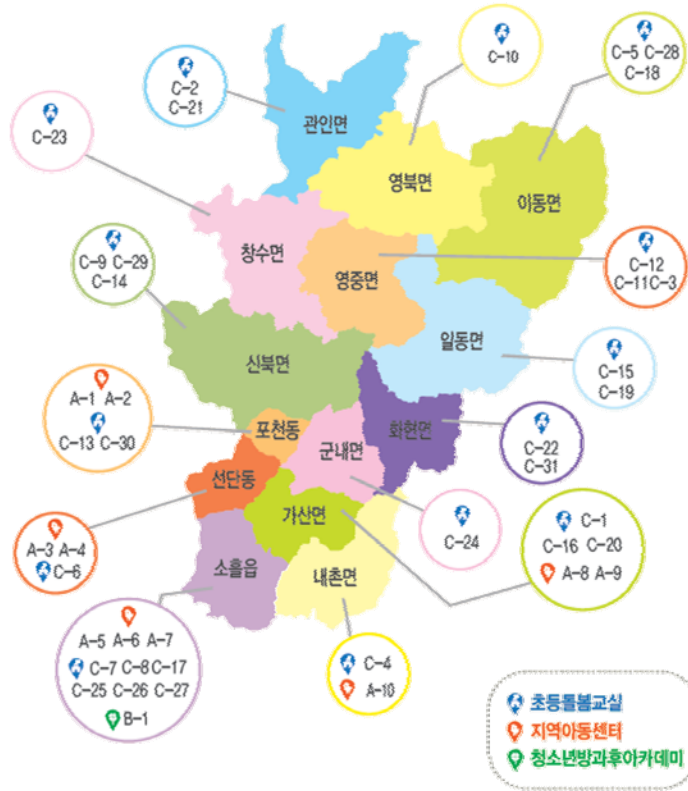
C-10

C-5 C-28
C-18

C-2
C-21

관인면

C-23

영북면

이동면

창수면

C-9 C-29
C-14

영중면

C-12
C-11C-3

일동면

신북면

C-15
C-19

A-1 A-2
C-13 C-30

포천동

화현면

C-22
C-31

군내면

선단동

가산면

C-24

C-1
C-16 C-20
A-8 A-9

A-3 A-4
C-6

소흘읍

내촌면

A-5 A-6 A-7
C-7 C-8 C-17
C-25 C-26 C-27
B-1

C-4
A-10

초등돌봄교실
지역아동센터
청소년방과후아카데미